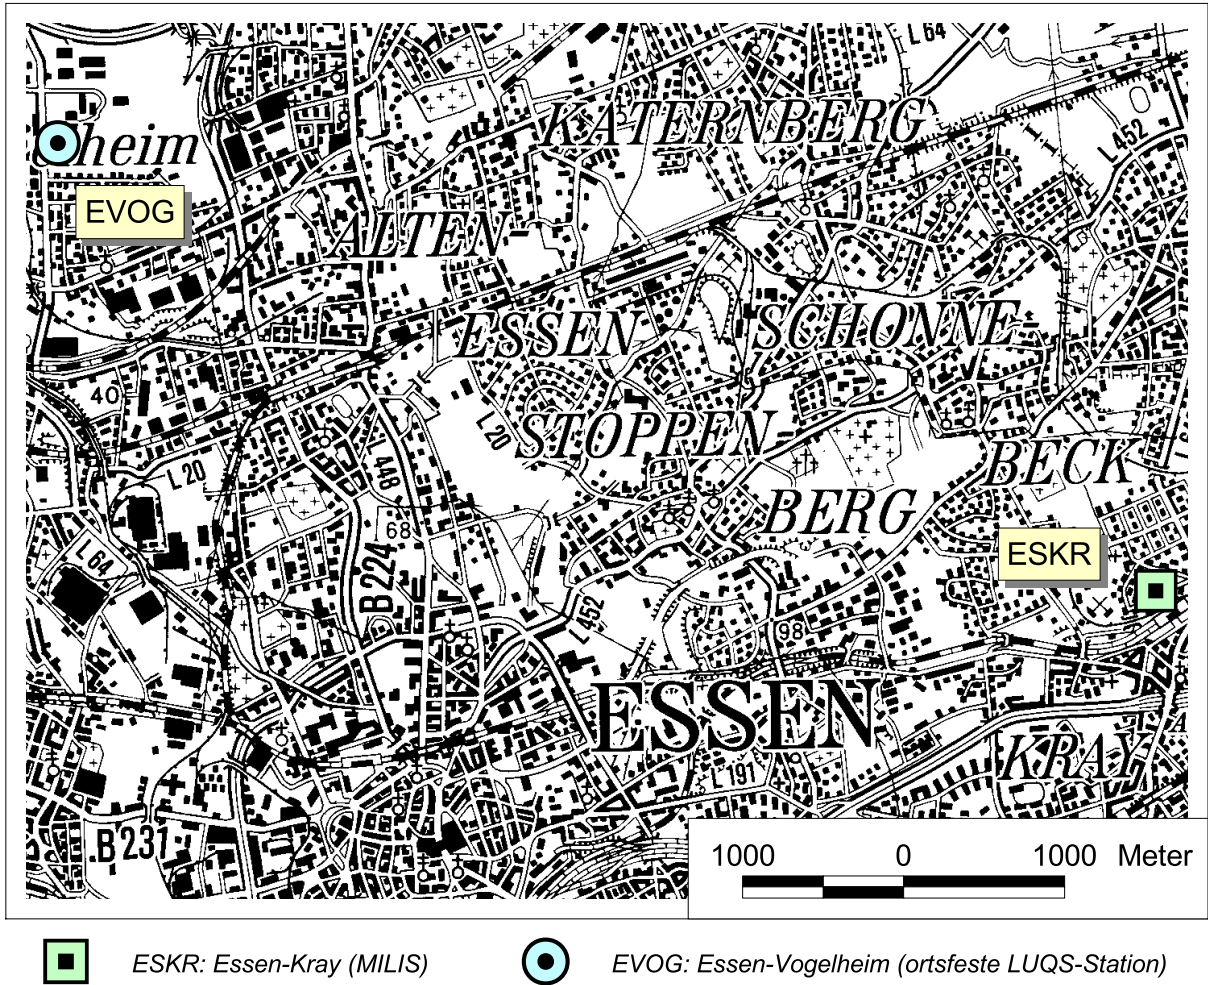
L 64
heim
KATERNBERG
L 452
EVOG
ALTEN-
ESSEN
SCHONNE-
40
L 20
STOPPEN-
BECK
L 20
448
BERG
68
L 64
ESKR
B 224
L 452
98
ESSEN
L 191
KRAY
B 231
1000 0 1000 Meter

ESKR: Essen-Kray (MILIS)
EVOG: Essen-Vogelheim (ortsfeste LUQS-Station)